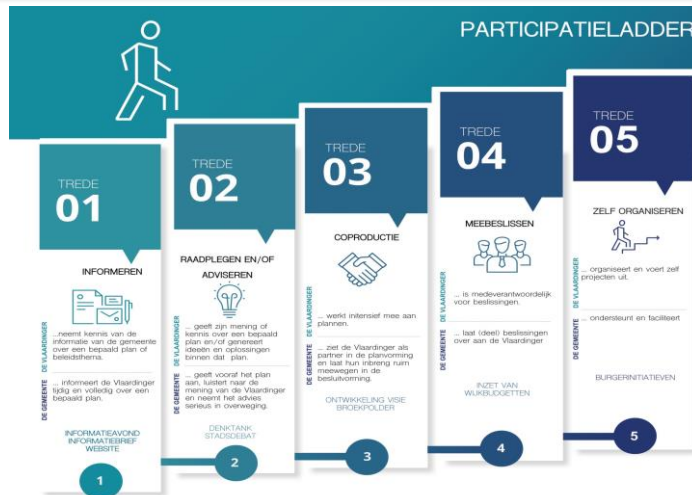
PARTICIPATIELADDER

TREDE
01

INFORMEREN

DE VLAARDINGER
...neemt kennis van de informatie van de gemeente over een bepaald plan of beleidsthema.

DE GEMEENTE
... informeert de Vlaardinger tijdig en volledig over een bepaald plan.

INFORMATIEAVOND
INFORMATIEBRIEF
WEBSITE

1

TREDE
02

RAADPLEGEN EN/OF ADVISEREN

DE VLAARDINGER
... geeft zijn mening of kennis over een bepaald plan en/of genereert ideeën en oplossingen binnen dat plan.

DE GEMEENTE
... geeft vooraf het plan aan, luistert naar de mening van de Vlaardinger en neemt het advies serieus in overweging.

DENKTANK
STADSDEBAT

2

TREDE
03

COPRODUCTIE

DE VLAARDINGER
... werkt intensief mee aan plannen.

DE GEMEENTE
... ziet de Vlaardinger als partner in de planvorming en laat hun inbreng ruim meewegen in de besluitvorming.

ONTWIKKELING VISIE
BROEKPOLDER

3

TREDE
04

MEEBESLISSEN

DE VLAARDINGER
... is medeverantwoordelijk voor beslissingen.

DE GEMEENTE
... laat (deel) beslissingen over aan de Vlaardinger

INZET VAN
WIJKBUDGETTEN

4

TREDE
05

ZELF ORGANISEREN

DE VLAARDINGER
... organiseert en voert zelf projecten uit.

DE GEMEENTE
... ondersteunt en faciliteert

BURGERINITIATIEVEN

5